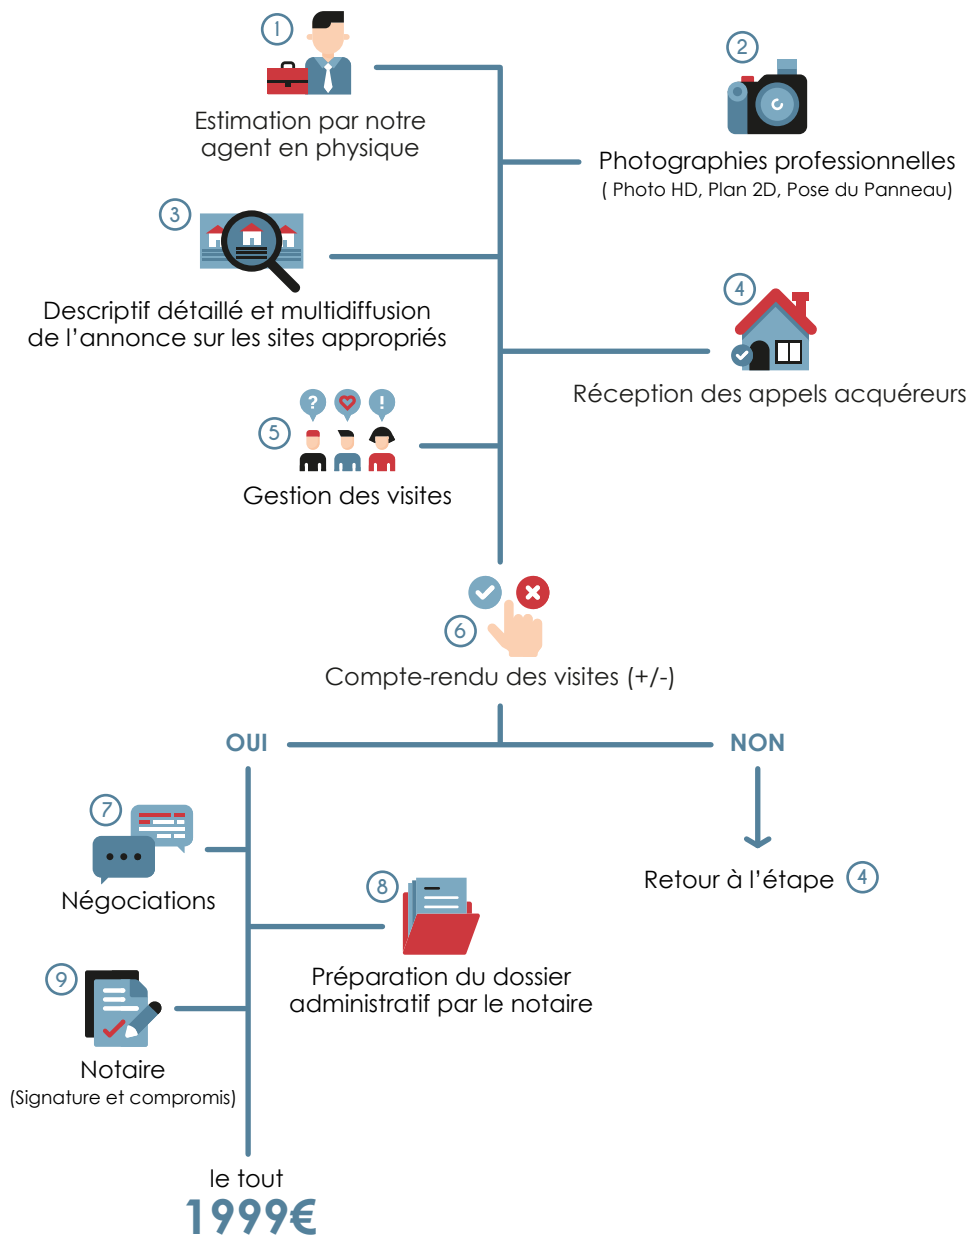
1
Estimation par notre agent en physique

2
Photographies professionnelles
( Photo HD, Plan 2D, Pose du Panneau)

3
Descriptif détaillé et multidiffusion de l'annonce sur les sites appropriés

4
Réception des appels acquéreurs

5
Gestion des visites

6
Compte-rendu des visites (+/-)

OUI

NON

7
Négociations

Retour à l'étape 4

8
Préparation du dossier administratif par le notaire

9
Notaire
(Signature et compromis)

le tout
1999€